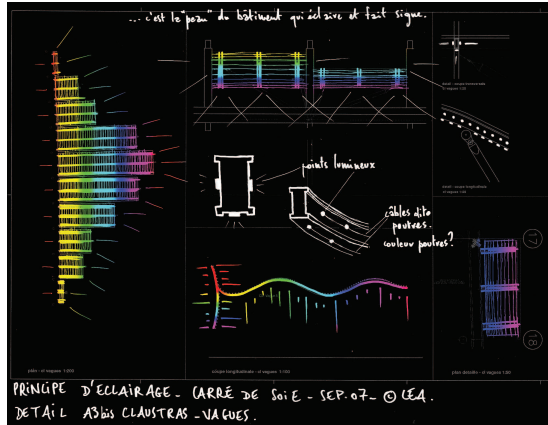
... c'est la "peau" du bâtiment qui éclaire et fait signe.

points lumineux

câbles dits poutres.

couleur poutres?

plan - el vagues 1:200

coupe longitudinale - el vagues 1:200

plan détaillé - el vagues 1:50

PRINCIPE D'ECLAIRAGE - CARRÉ DE SOIE - SEP. 07 - © LEA.
DETAIL A3bis CLAUSTRAS - VAGUES.